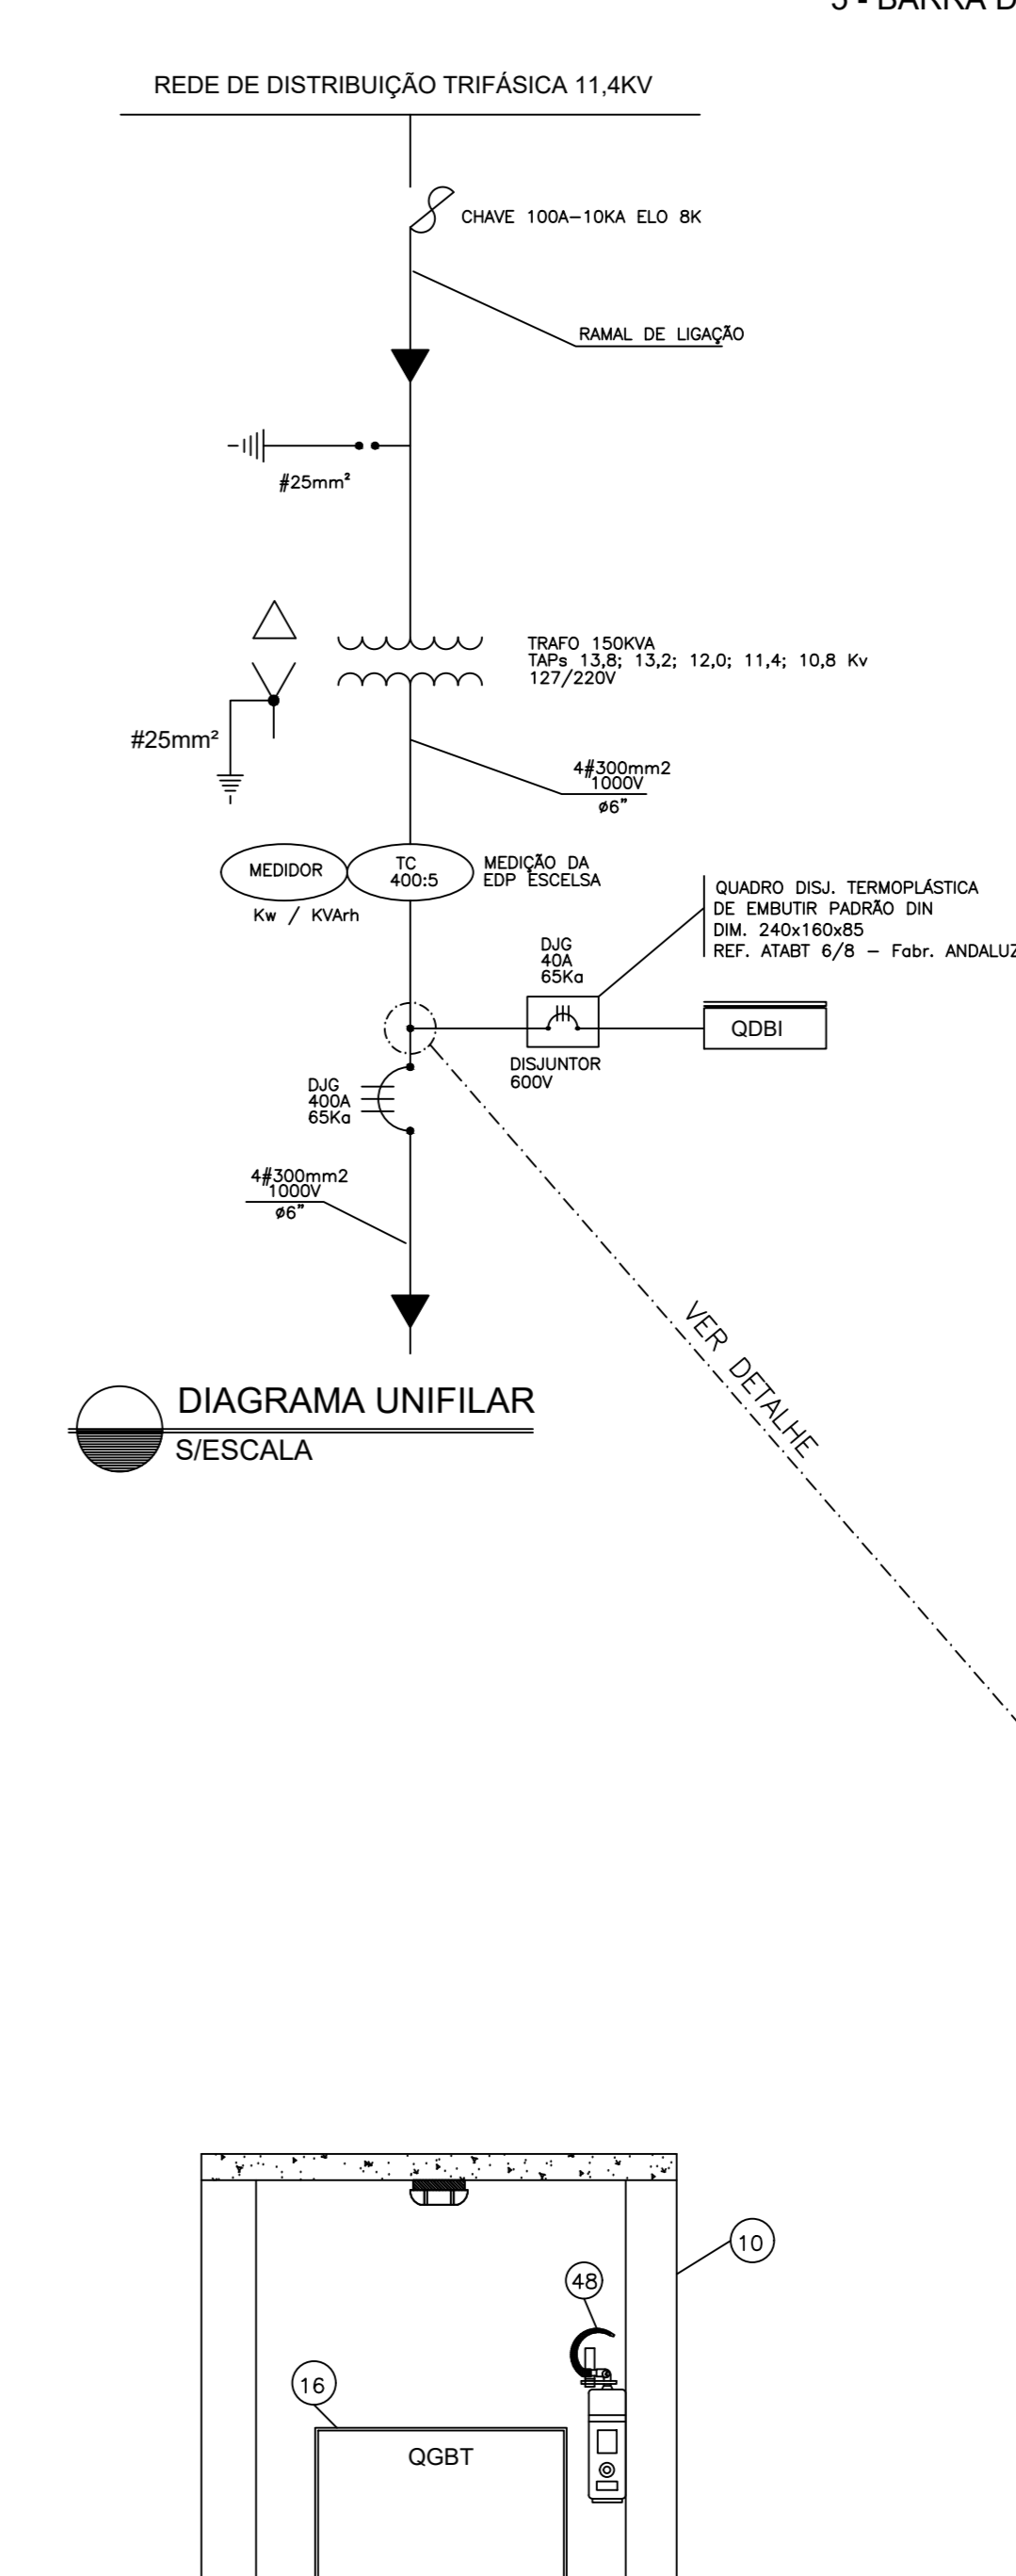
5 - BARRA D

REDE DE DISTRIBUIÇÃO TRIFÁSICA 11,4KV

CHAVE 100A–10KA ELO 8K

RAMAL DE LIGAÇÃO

#25mm²

TRAFO 150KVA
TAPs 13,8; 13,2; 12,0; 11,4; 10,8 Kv
127/220V

#25mm²

4#300mm2
1000V
ø6"

MEDIDOR

Kw / KVArh

TC
400:5

MEDIÇÃO DA
EDP ESCELSA

QUADRO DISJ. TERMOPLÁSTICA
DE EMBUTIR PADRÃO DIN
DIM. 240x160x85
REF. ATABT 6/8 – Fabr. ANDALUZ

DJG
40A
65Ka

QDBI

DISJUNTOR
600V

DJG
400A
65Ka

4#300mm2
1000V
ø6"

VER DETALHE

DIAGRAMA UNIFILAR
S/ESCALA

10

48

16

QGBT